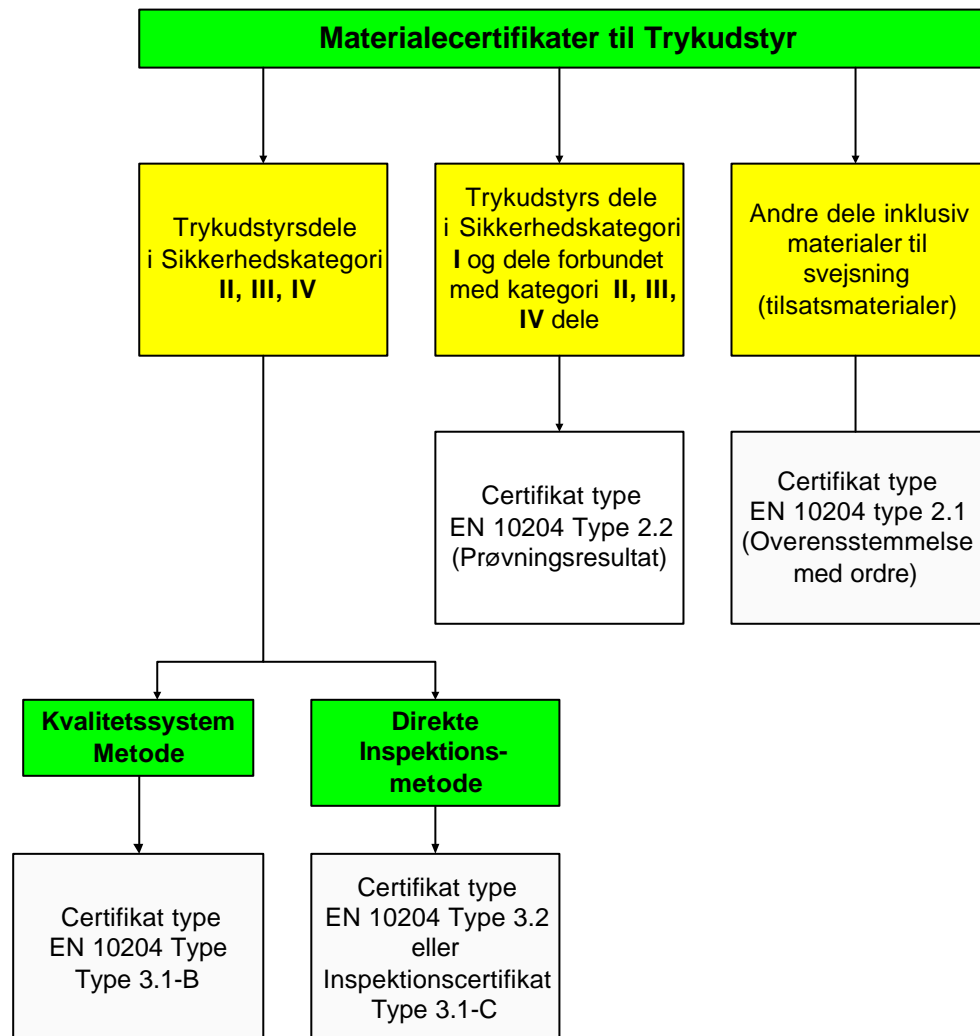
Materialecertifikater til Trykudstyr

Trykudstyrsdele i Sikkerhedskategori II, III, IV

Trykudstyrs dele i Sikkerhedskategori I og dele forbundet med kategori II, III, IV dele

Andre dele inklusiv materialer til svejsning (tilsatsmaterialer)

Certifikat type EN 10204 Type 2.2 (Prøvningsresultat)

Certifikat type EN 10204 type 2.1 (Overensstemmelse med ordre)

Kvalitetssystem Metode

Direkte Inspektions-metode

Certifikat type EN 10204 Type Type 3.1-B

Certifikat type EN 10204 Type 3.2 eller Inspektionscertifikat Type 3.1-C